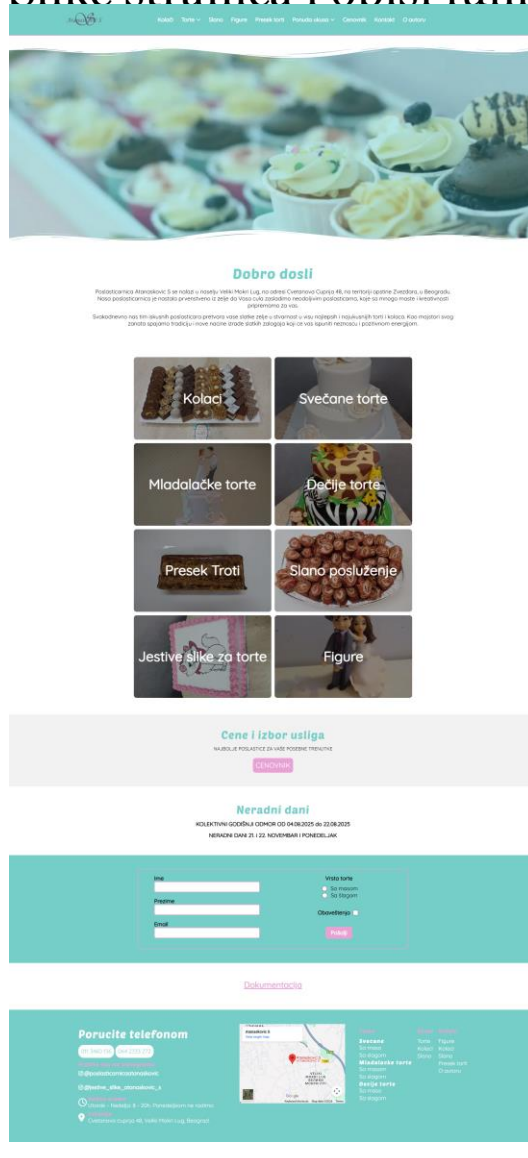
Kolači Torte Slano Figure Presek torti Ponuda usluga Cenovnik Kontakt O autoru

Dobro dosli

Poslasticarnica Atanasković S se nalazi u naselju Veliki Mokri Lug, na adresi Cvetanova Cuprija 48, na teritoriji opštine Zvezdara, u Beogradu. Nasa poslasticarnica je nastala prvenstveno iz želje da Vasa cula zasladimo neodoljivim poslasticama, koje sa mnogo maste i kreativnosti pripremamo za vas.

Svakodnevno nas tim iskusnih poslasticara pretvara vase slatke zelje u stvarnost u vidu najlepših i najukusnijih torti i kolaca. Kao majstori svog zanata spajamo tradiciju i nove nacine izrade slatkih zalogaja koji ce vas ispuniti reznoscu i pozitivnom energijom.

Kolaci
Svečane torte
Mladalačke torte
Dečije torte
Presek Troti
Slano posluženje
Jestive slike za torte
Figure

Cene i izbor usliga
NAJBOLJE POSLASTICE ZA VASE POSEBNE TRENUTKE
CENOVNIK

Neradni dani
KOLEKTIVNI GODIŠNJI ODMOR OD 04.08.2025 do 22.08.2025
NERADNI DANI 21 I 22. NOVEMBAR I PONEDELJAK

Ime
Prezime
Email
Vrsta torte
Sa masom
Sa šlagom
Obaveštenja
Prijavi

Dokumentacija

Porucite telefonom
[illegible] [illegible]
@poslasticarnicaatanaskovic
@jestive_slike_atanaskovic_s
Utorak - Nedelja: 8 - 20h, Ponedeljkom ne radimo
Cvetanova cuprija 48, Veliki Mokri Lug, Beograd

Atanasković S
Svecane
Sa masom
Sa slagom
Mladalacke torte
Sa masom
Sa slagom
Decije torte
Sa masom
Sa slagom
Torte
Kolaci
Slano
Figure
Kolaci
Slike
Presek torti
O autoru